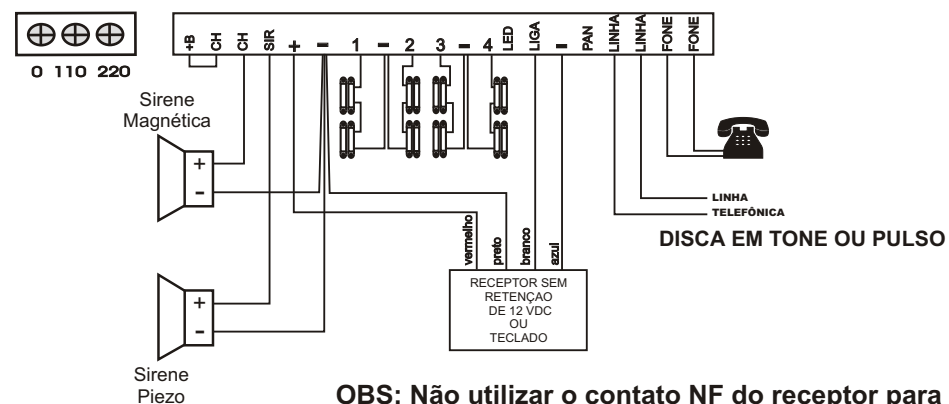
0 110 220

+B CH CH SIR + − 1 − 2 3 − 4 LED LIGA − PAN LINHA LINHA FONE FONE

Sirene Magnética

+
-

+
-

Sirene Piezo

vermelho preto branco azul

RECEPTOR SEM RETENÇAO DE 12 VDC OU TECLADO

LINHA TELEFÔNICA

DISCA EM TONE OU PULSO

OBS: Não utilizar o contato NF do receptor para